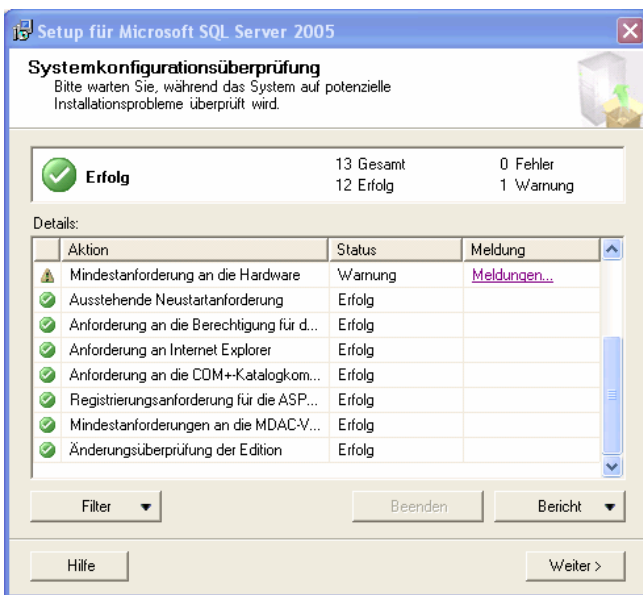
Setup für Microsoft SQL Server 2005

Systemkonfigurationsüberprüfung
Bitte warten Sie, während das System auf potenzielle Installationsprobleme überprüft wird.

Erfolg

13 Gesamt
12 Erfolg

0 Fehler
1 Warnung

Details:

| Aktion | Status | Meldung |
|---|---|---|
| Mindestanforderung an die Hardware | Warnung | Meldungen... |
| Ausstehende Neustartanforderung | Erfolg | |
| Anforderung an die Berechtigung für d... | Erfolg | |
| Anforderung an Internet Explorer | Erfolg | |
| Anforderung an die COM+-Katalogkom... | Erfolg | |
| Registrierungsanforderung für die ASP... | Erfolg | |
| Mindestanforderungen an die MDAC-V... | Erfolg | |
| Änderungsüberprüfung der Edition | Erfolg | |

Filter

Beenden

Bericht

Hilfe

Weiter >